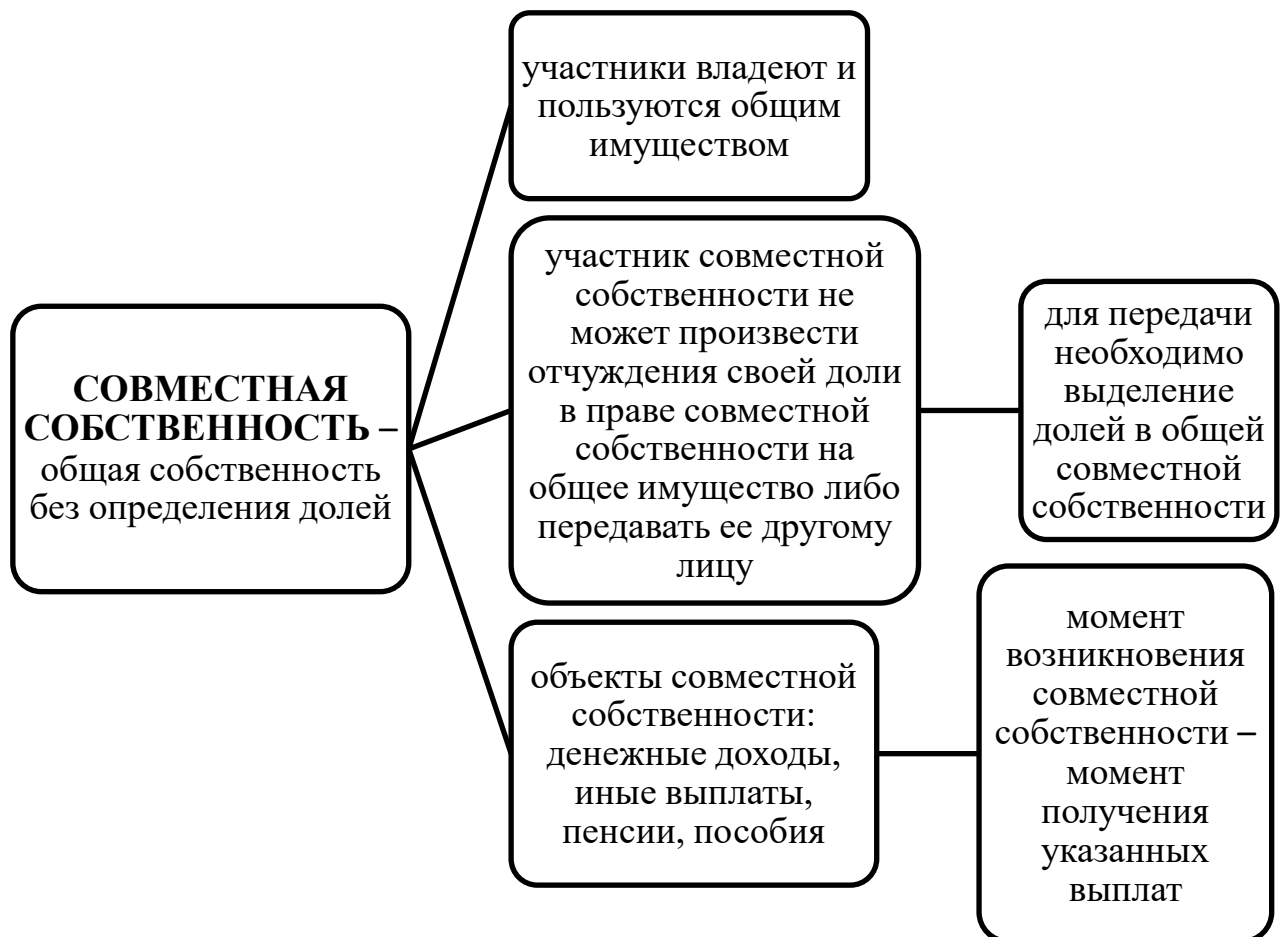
**СОВМЕСТНАЯ СОБСТВЕННОСТЬ** – общая собственность без определения долей

участники владеют и пользуются общим имуществом

участник совместной собственности не может произвести отчуждения своей доли в праве совместной собственности на общее имущество либо передавать ее другому лицу

для передачи необходимо выделение долей в общей совместной собственности

объекты совместной собственности: денежные доходы, иные выплаты, пенсии, пособия

момент возникновения совместной собственности – момент получения указанных выплат